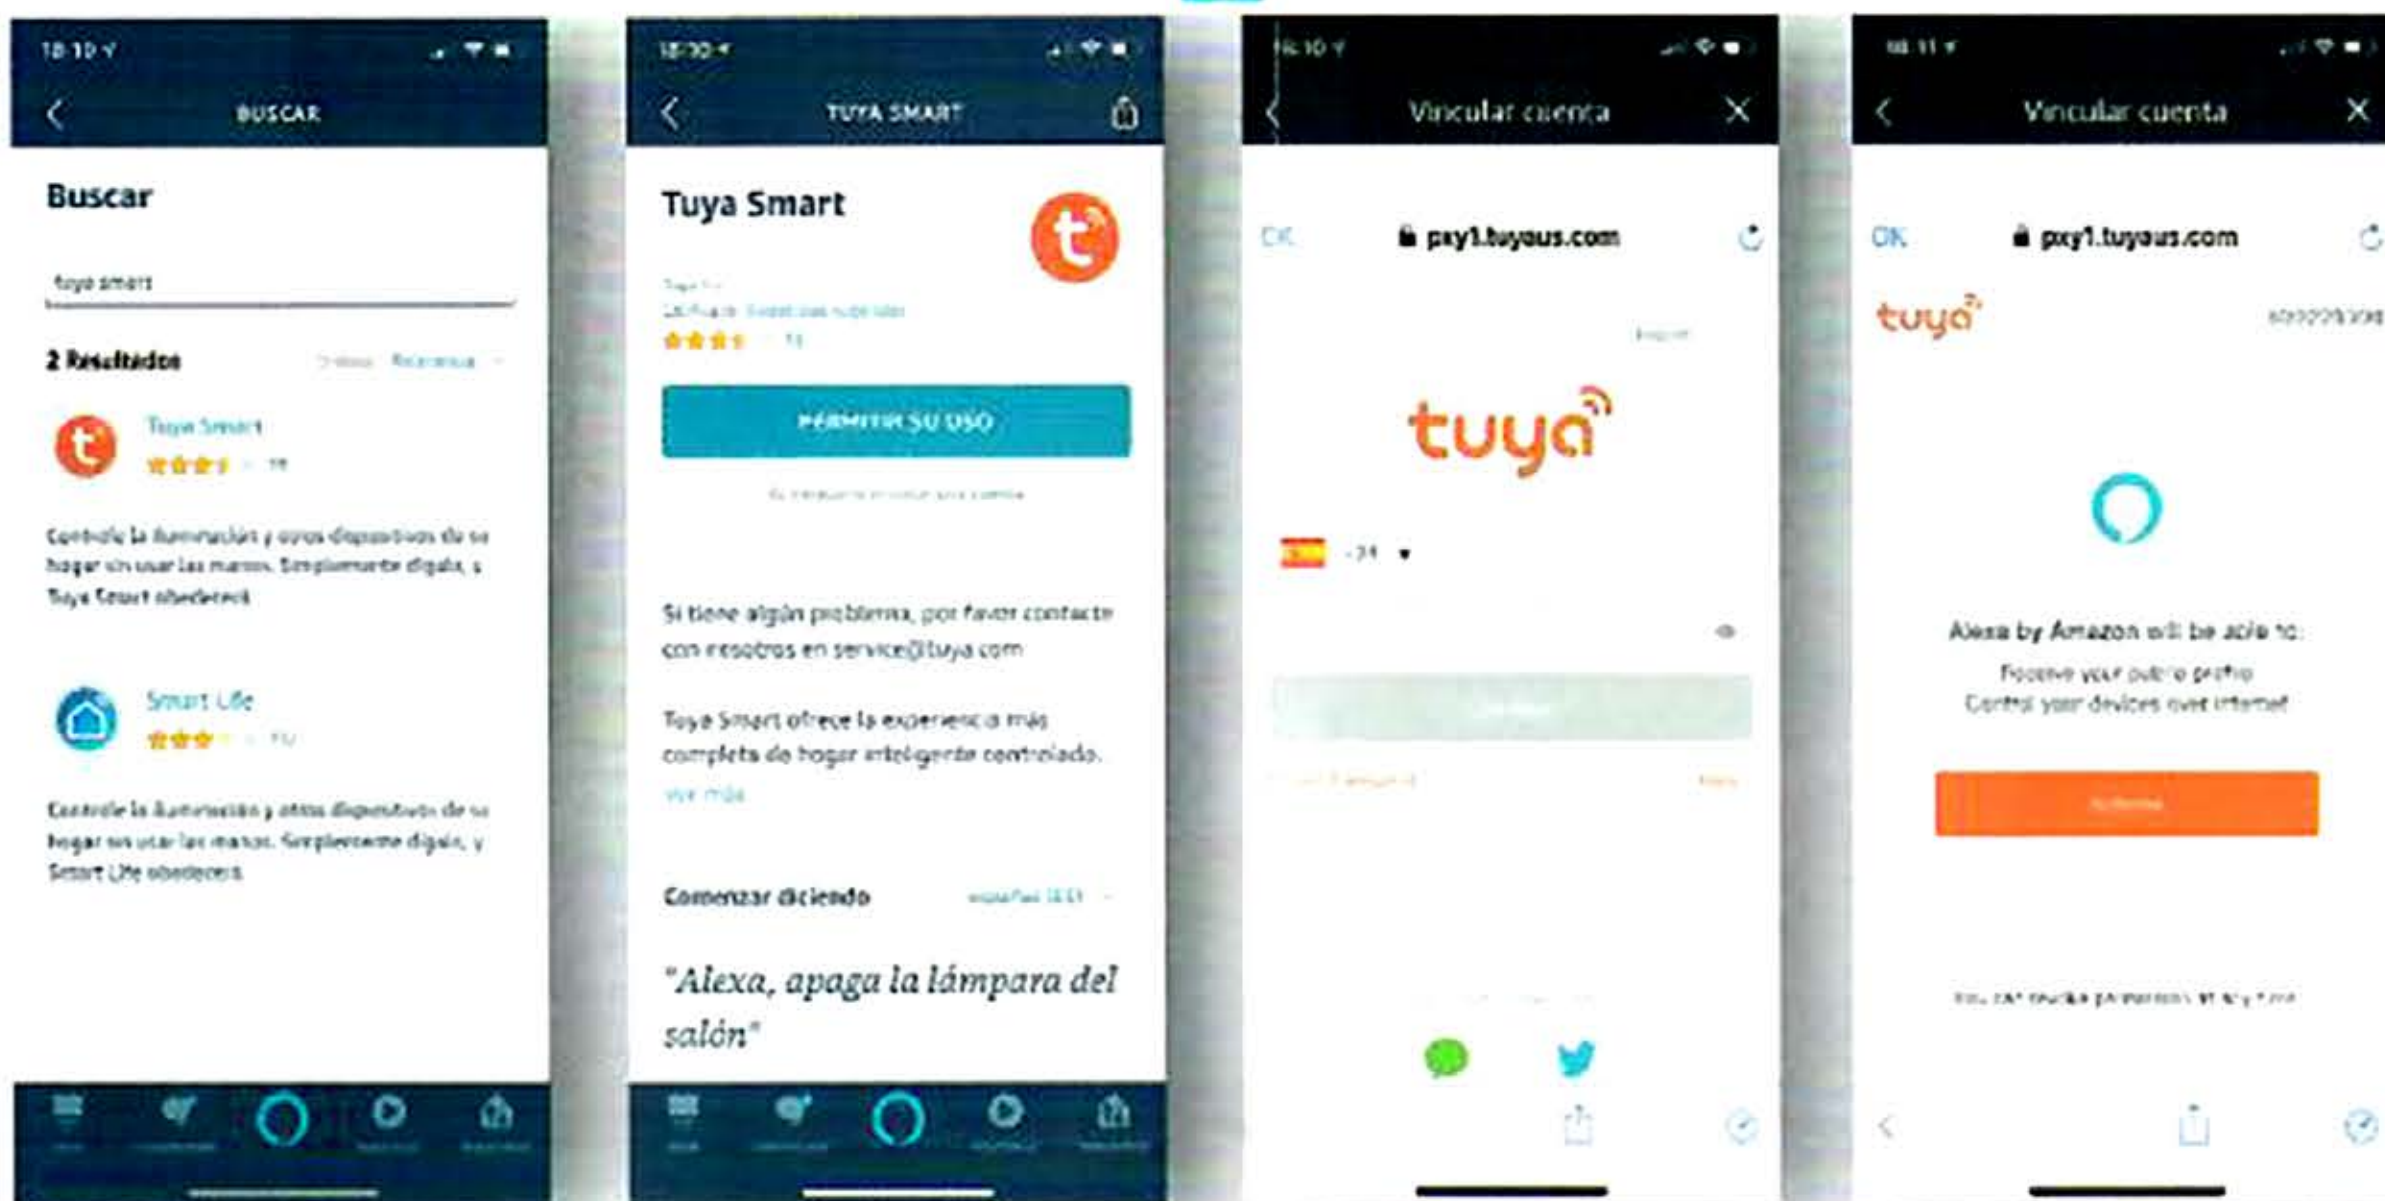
18:10

BUSCAR

Buscar

tuya smart

2 Resultados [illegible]

Tuya Smart

Controle la iluminación y otros dispositivos de su hogar sin usar las manos. Simplemente dígale, a Tuya Smart obedecerá

Smart Life

Controle la iluminación y otros dispositivos de su hogar sin usar las manos. Simplemente dígale, y Smart Life obedecerá

18:10

TUYA SMART

Tuya Smart

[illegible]

PERMITIR SU USO

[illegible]

Si tiene algún problema, por favor contacte con nosotros en service@tuya.com

Tuya Smart ofrece la experiencia más completa de hogar inteligente controlado.

Ver más

Comenzar diciendo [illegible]

"Alexa, apaga la lámpara del salón"

18:10

Vincular cuenta

OK pxy1.tuyaus.com

tuya

+34

18:11

Vincular cuenta

OK pxy1.tuyaus.com

tuya

Alexa by Amazon will be able to:

Receive your public profile

Control your devices over internet

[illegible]